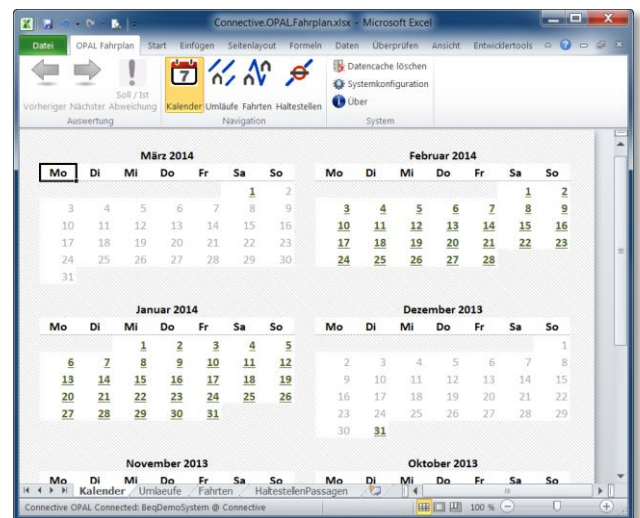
Connective.OPAL.Fahrplan.xlsx - Microsoft Excel

Datei | OPAL Fahrplan | Start | Einfügen | Seitenlayout | Formeln | Daten | Überprüfen | Ansicht | Entwicklertools

Vorheriger | Nächster | Soll / Ist Abweichung
Auswertung

Kalender | Umläufe | Fahrten | Haltestellen
Navigation

Datencache löschen
Systemkonfiguration
Über
System

März 2014

| Mo | Di | Mi | Do | Fr | Sa | So |
|---|---|---|---|---|---|---|
| | | | | | 1 | 2 |
| 3 | 4 | 5 | 6 | 7 | 8 | 9 |
| 10 | 11 | 12 | 13 | 14 | 15 | 16 |
| 17 | 18 | 19 | 20 | 21 | 22 | 23 |
| 24 | 25 | 26 | 27 | 28 | 29 | 30 |
| 31 | | | | | | |

Februar 2014

| Mo | Di | Mi | Do | Fr | Sa | So |
|---|---|---|---|---|---|---|
| | | | | | 1 | 2 |
| 3 | 4 | 5 | 6 | 7 | 8 | 9 |
| 10 | 11 | 12 | 13 | 14 | 15 | 16 |
| 17 | 18 | 19 | 20 | 21 | 22 | 23 |
| 24 | 25 | 26 | 27 | 28 | | |

Januar 2014

| Mo | Di | Mi | Do | Fr | Sa | So |
|---|---|---|---|---|---|---|
| | | 1 | 2 | 3 | 4 | 5 |
| 6 | 7 | 8 | 9 | 10 | 11 | 12 |
| 13 | 14 | 15 | 16 | 17 | 18 | 19 |
| 20 | 21 | 22 | 23 | 24 | 25 | 26 |
| 27 | 28 | 29 | 30 | 31 | | |

Dezember 2013

| Mo | Di | Mi | Do | Fr | Sa | So |
|---|---|---|---|---|---|---|
| | | | | | | 1 |
| 2 | 3 | 4 | 5 | 6 | 7 | 8 |
| 9 | 10 | 11 | 12 | 13 | 14 | 15 |
| 16 | 17 | 18 | 19 | 20 | 21 | 22 |
| 23 | 24 | 25 | 26 | 27 | 28 | 29 |
| 30 | 31 | | | | | |

November 2013

Mo

Oktober 2013

Sa | So

Kalender | Umläufe | Fahrten | HaltestellenPassagen

Connective OPAL Connected: BeqDemoSystem @ Connective | 100 %